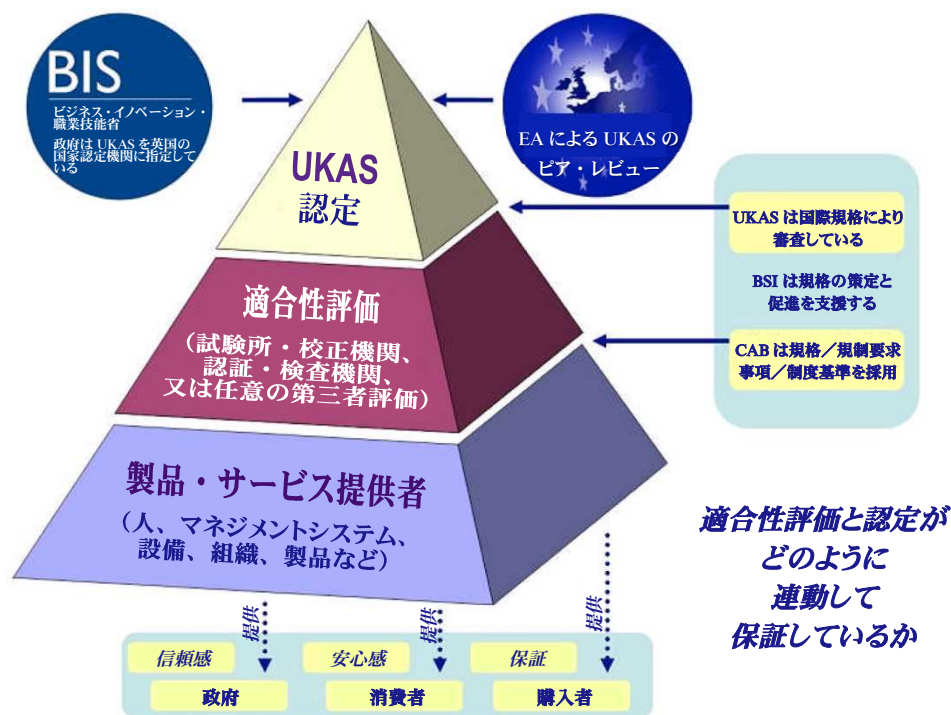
BIS

ビジネス・イノベーション・職業技能省

政府は UKAS を英国の国家認定機関に指定している

EA による UKAS のピア・レビュー

UKAS
認定

UKAS は国際規格により審査している

BSI は規格の策定と促進を支援する

CAB は規格／規制要求事項／制度基準を採用

適合性評価

（試験所・校正機関、認証・検査機関、又は任意の第三者評価）

製品・サービス提供者

（人、マネジメントシステム、設備、組織、製品など）

適合性評価と認定がどのように連動して保証しているか

提供

提供

提供

信頼感

安心感

保証

政府

消費者

購入者